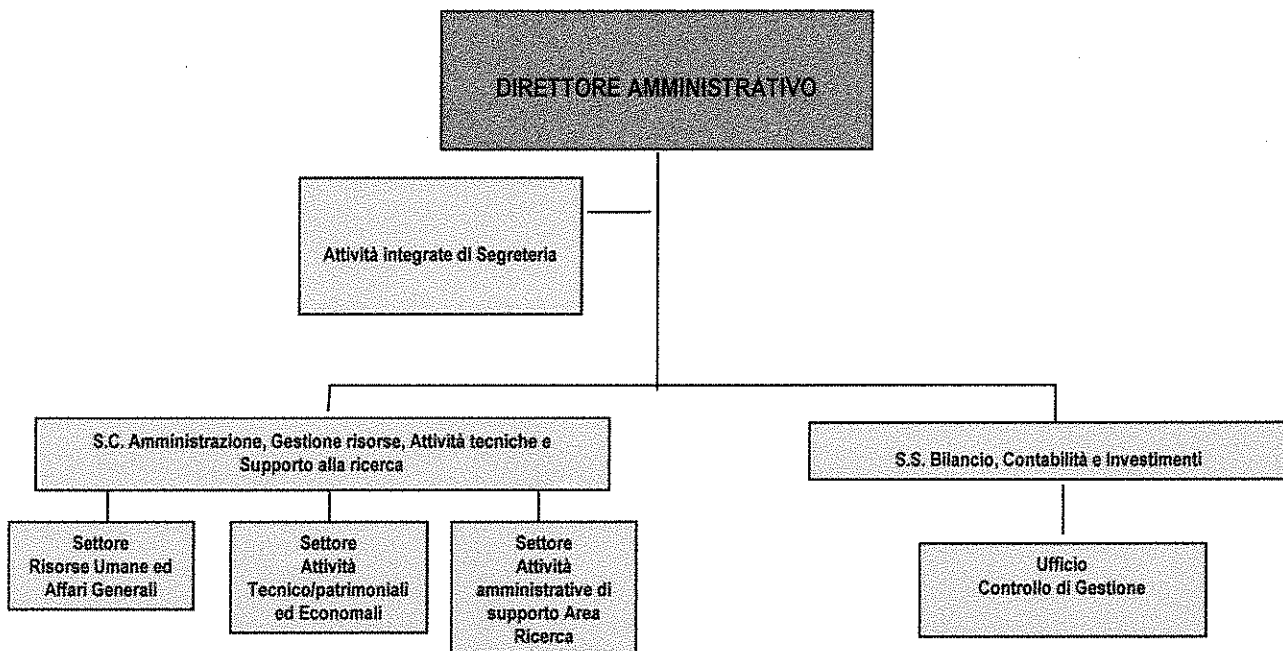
DIRETTORE AMMINISTRATIVO

Attività integrate di Segreteria

S.C. Amministrazione, Gestione risorse, Attività tecniche e Supporto alla ricerca

Settore Risorse Umane ed Affari Generali

Settore Attività Tecnico/patrimoniali ed Economali

Settore Attività amministrative di supporto Area Ricerca

S.S. Bilancio, Contabilità e Investimenti

Ufficio Controllo di Gestione